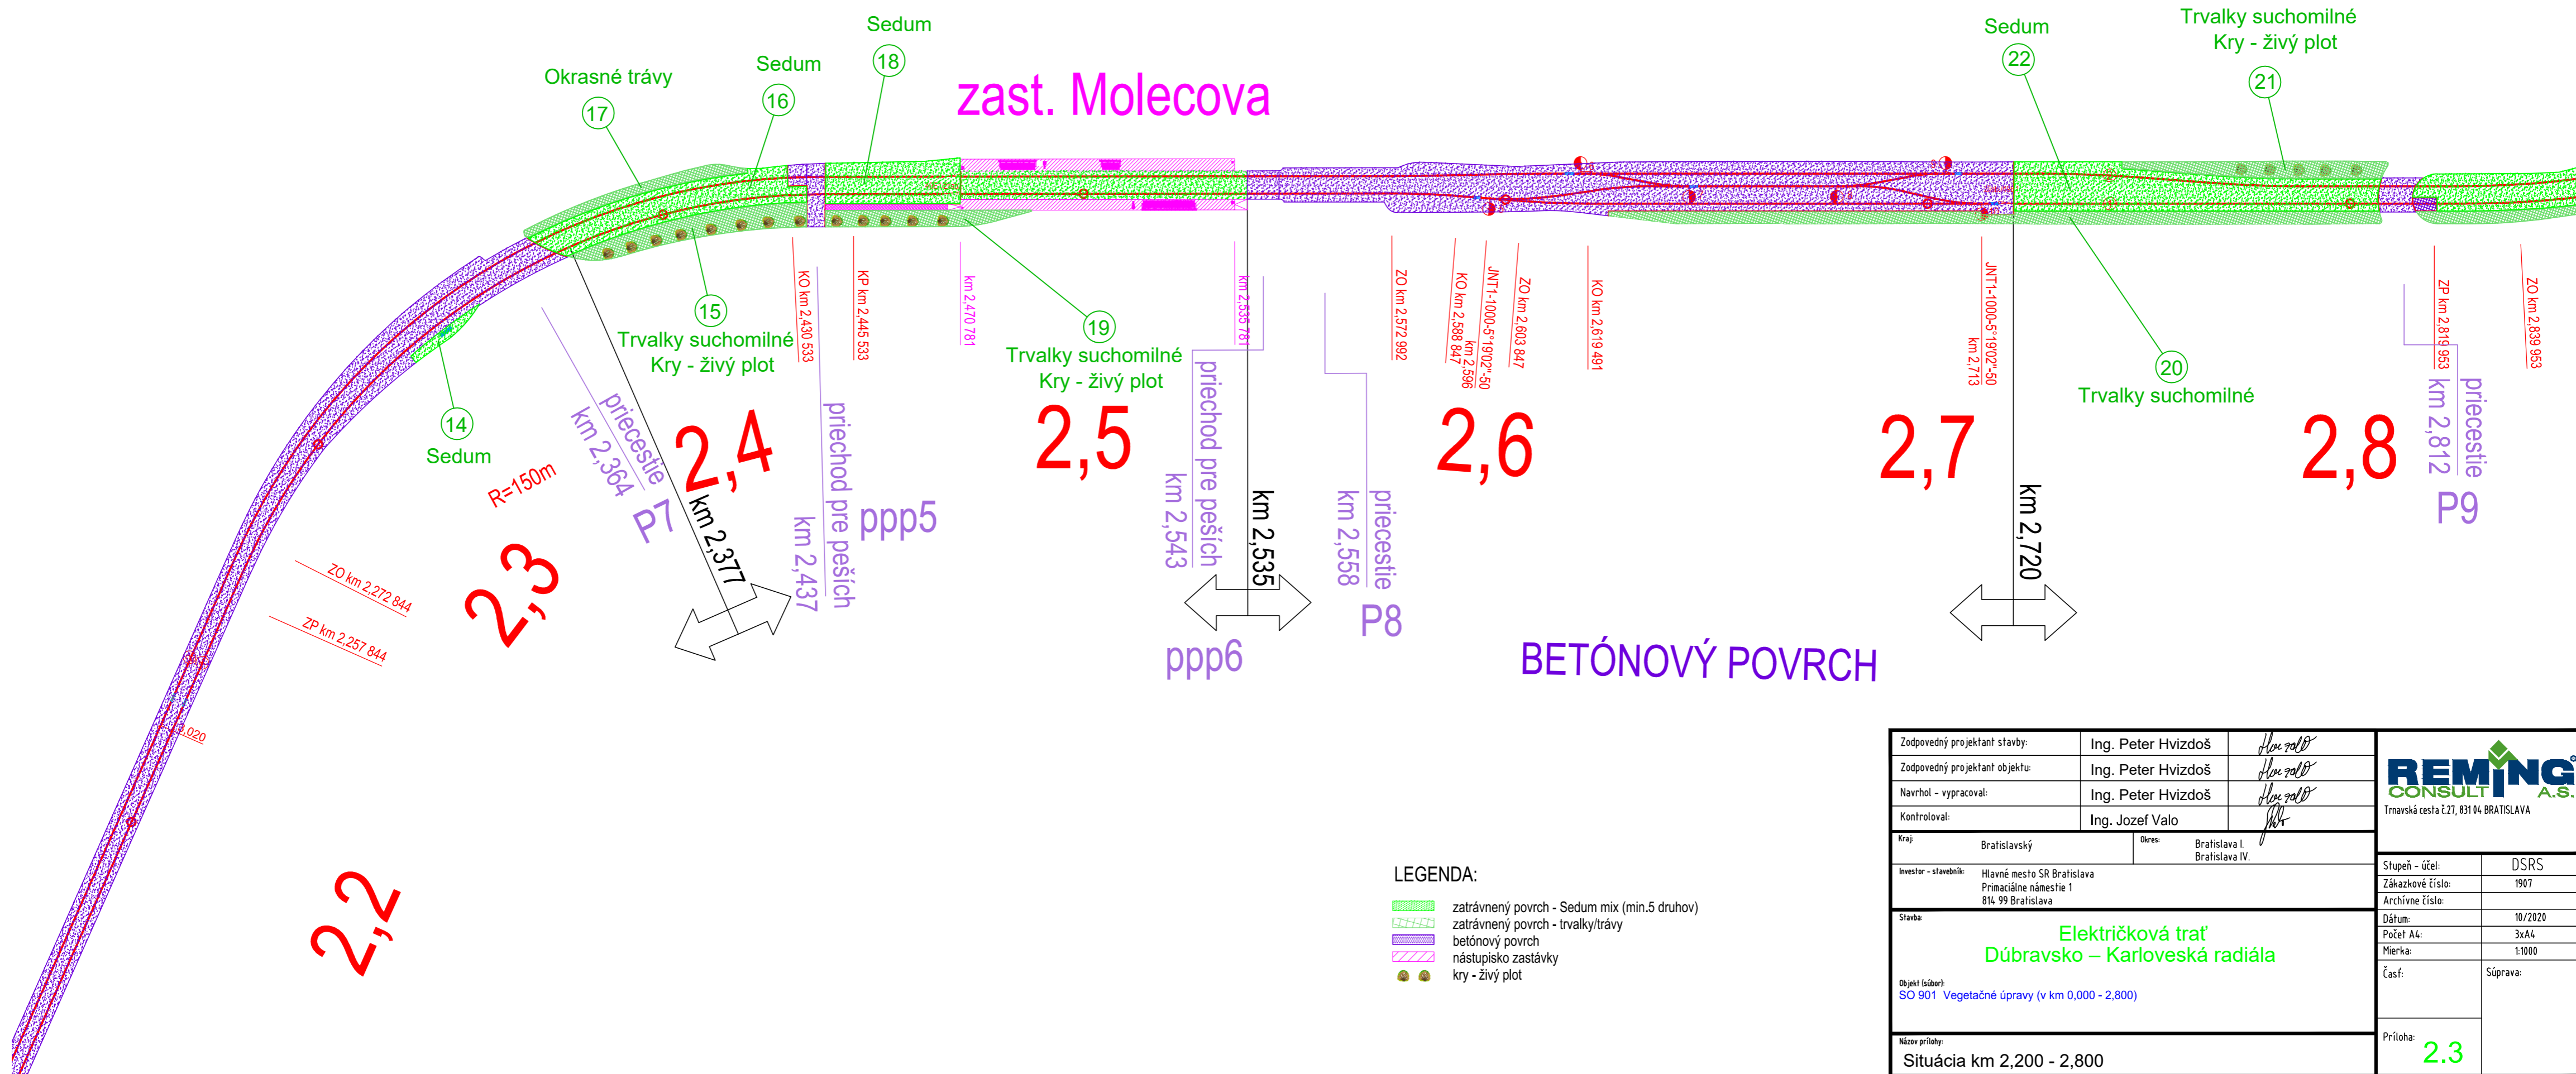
zast. Molecova

Okrasné trávy
17
Sedum
16
Sedum
18
Sedum
22
Trvalky suchomilné
Kry - živý plot
21

15
Trvalky suchomilné
Kry - živý plot

19
Trvalky suchomilné
Kry - živý plot

20
Trvalky suchomilné

14
Sedum

R=150m

KO km 2,430 533
KP km 2,445 533
km 2,470 781
km 2,535 781
ZO km 2,572 992
KO km 2,588 847
km 2,596
JNT1-1000-5°19'02"-50
ZO km 2,603 847
KO km 2,619 491
JNT1-1000-5°19'02"-50
km 2,713
ZP km 2,819 953
ZO km 2,839 953

ZO km 2,272 844
ZP km 2,257 844
,020

2,2
2,3
2,4
2,5
2,6
2,7
2,8

priecestie
km 2,364
P7

km 2,377

priechod pre peších
km 2,437
ppp5

priechod pre peších
km 2,543
ppp6

km 2,535

priecestie
km 2,558
P8

km 2,720

priecestie
km 2,812
P9

BETÓNOVÝ POVRCH

LEGENDA:
zatrávnený povrch - Sedum mix (min.5 druhov)
zatrávnený povrch - trvalky/trávy
betónový povrch
nástupisko zastávky
kry - živý plot

| Zodpovedný projektant stavby: | Ing. Peter Hvizdoš |
|---|---|
| Zodpovedný projektant objektu: | Ing. Peter Hvizdoš |
| Navrhol - vypracoval: | Ing. Peter Hvizdoš |
| Kontroloval: | Ing. Jozef Valo |

Kraj: Bratislavský
Okres: Bratislava I. Bratislava IV.
Investor - stavebník: Hlavné mesto SR Bratislava Primaciálne námestie 1 814 99 Bratislava
Stavba:
Električková trať
Dúbravsko – Karloveská radiála
Objekt (súbor):
SO 901 Vegetačné úpravy (v km 0,000 - 2,800)
Názov prílohy:
Situácia km 2,200 - 2,800

REMING CONSULT A.S.
Trnavská cesta č.27, 831 04 BRATISLAVA

| Stupeň - účel: | DSRS |
|---|---|
| Zákazkové číslo: | 1907 |
| Archívne číslo: | |
| Dátum: | 10/2020 |
| Počet A4: | 3xA4 |
| Mierka: | 1:1000 |

Časť:
Súprava:
Príloha: 2.3